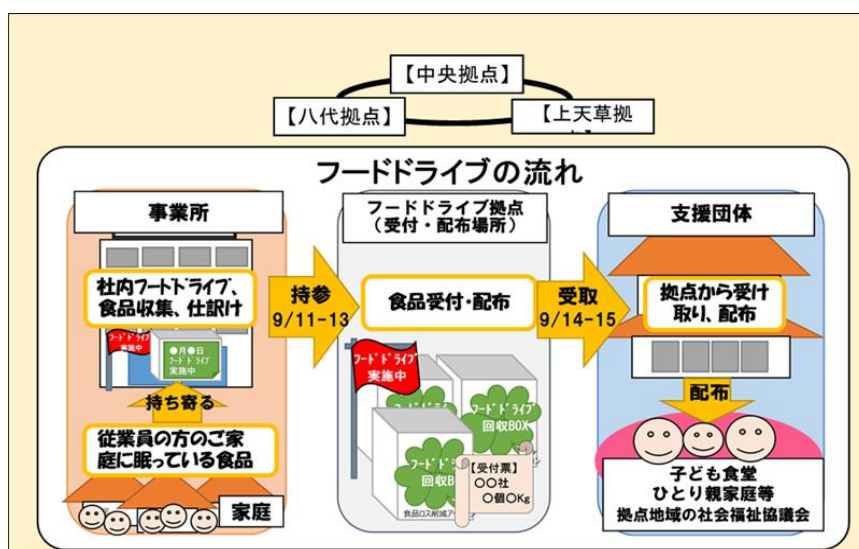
【中央拠点】

【八代拠点】

【上天草拠

フードドライブの流れ

事業所

社内フードドライブ、食品収集、仕訳け

フードドライブ実施中

●月●日 フードドライブ 実施中

持ち寄る

従業員の方のご家庭に眠っている食品

家庭

持参 9/11-13

フードドライブ拠点（受付・配布場所）

食品受付・配布

フードドライブ 実施中

フードドライブ 回収BOX

フードドライブ 回収B

【受付票】 ○○社 ○個○Kg

食品ロス削減ア

受取 9/14-15

支援団体

拠点から受け取り、配布

配布

子ども食堂 ひとり親家庭等 拠点地域の社会福祉協議会